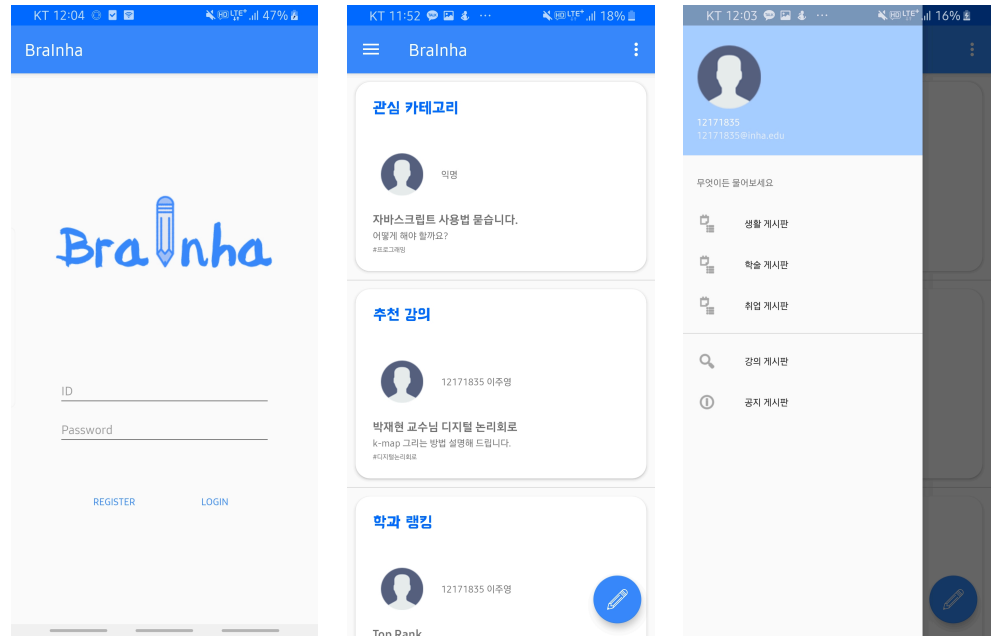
KT 12:04 47%

BraInha

BraInha

ID

Password

REGISTER LOGIN

KT 11:52 18%

BraInha

관심 카테고리

익명

자바스크립트 사용법 묻습니다.
어떻게 해야 할까요?
#프로그래밍

추천 강의

12171835 이주영

박재현 교수님 디지털 논리회로
k-map 그리는 방법 설명해 드립니다.
#디지털논리회로

학과 랭킹

12171835 이주영

Top Rank

KT 12:03 16%

12171835
12171835@inha.edu

무엇이든 물어보세요

생활 게시판

학술 게시판

취업 게시판

강의 게시판

공지 게시판